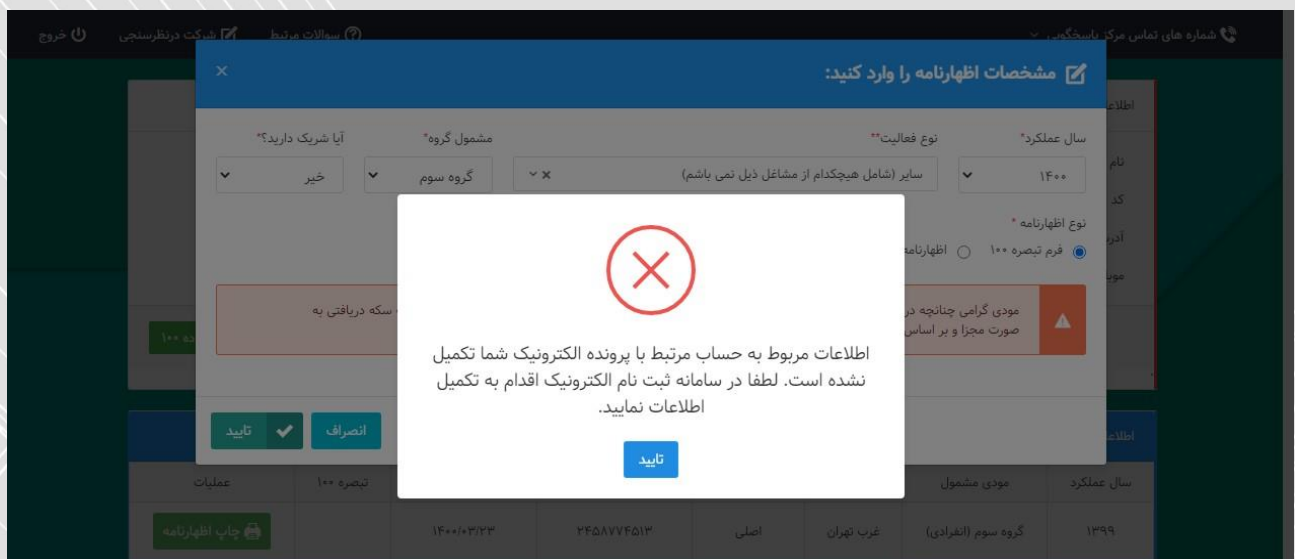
شماره های تماس مرکز پاسخگویی
سوالات مرتبط
شرکت درنظرسنجی
خروج

مشخصات اظهارنامه را وارد کنید:
×

سال عملکرد*
۱۴۰۰
نوع فعالیت**
سایر (شامل هیچکدام از مشاغل ذیل نمی باشم)
مشمول گروه*
گروه سوم
آیا شریک دارید؟*
خیر

نوع اظهارنامه *
فرم تبصره ۱۰۰
اظهارنامه

مودی گرامی چنانچه در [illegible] سکه دریافتی به صورت مجزا و بر اساس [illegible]

انصراف
تایید

اطلاعات مربوط به حساب مرتبط با پرونده الکترونیک شما تکمیل نشده است. لطفا در سامانه ثبت نام الکترونیک اقدام به تکمیل اطلاعات نمایید.

تایید

| سال عملکرد | مودی مشمول | | | | | تبصره ۱۰۰ | عملیات |
|---|---|---|---|---|---|---|---|
| ۱۳۹۹ | گروه سوم (انفرادی) | غرب تهران | اصلی | ۲۴۵۸۷۷۴۵۱۳ | ۱۴۰۰/۰۳/۲۳ | | چاپ اظهارنامه |